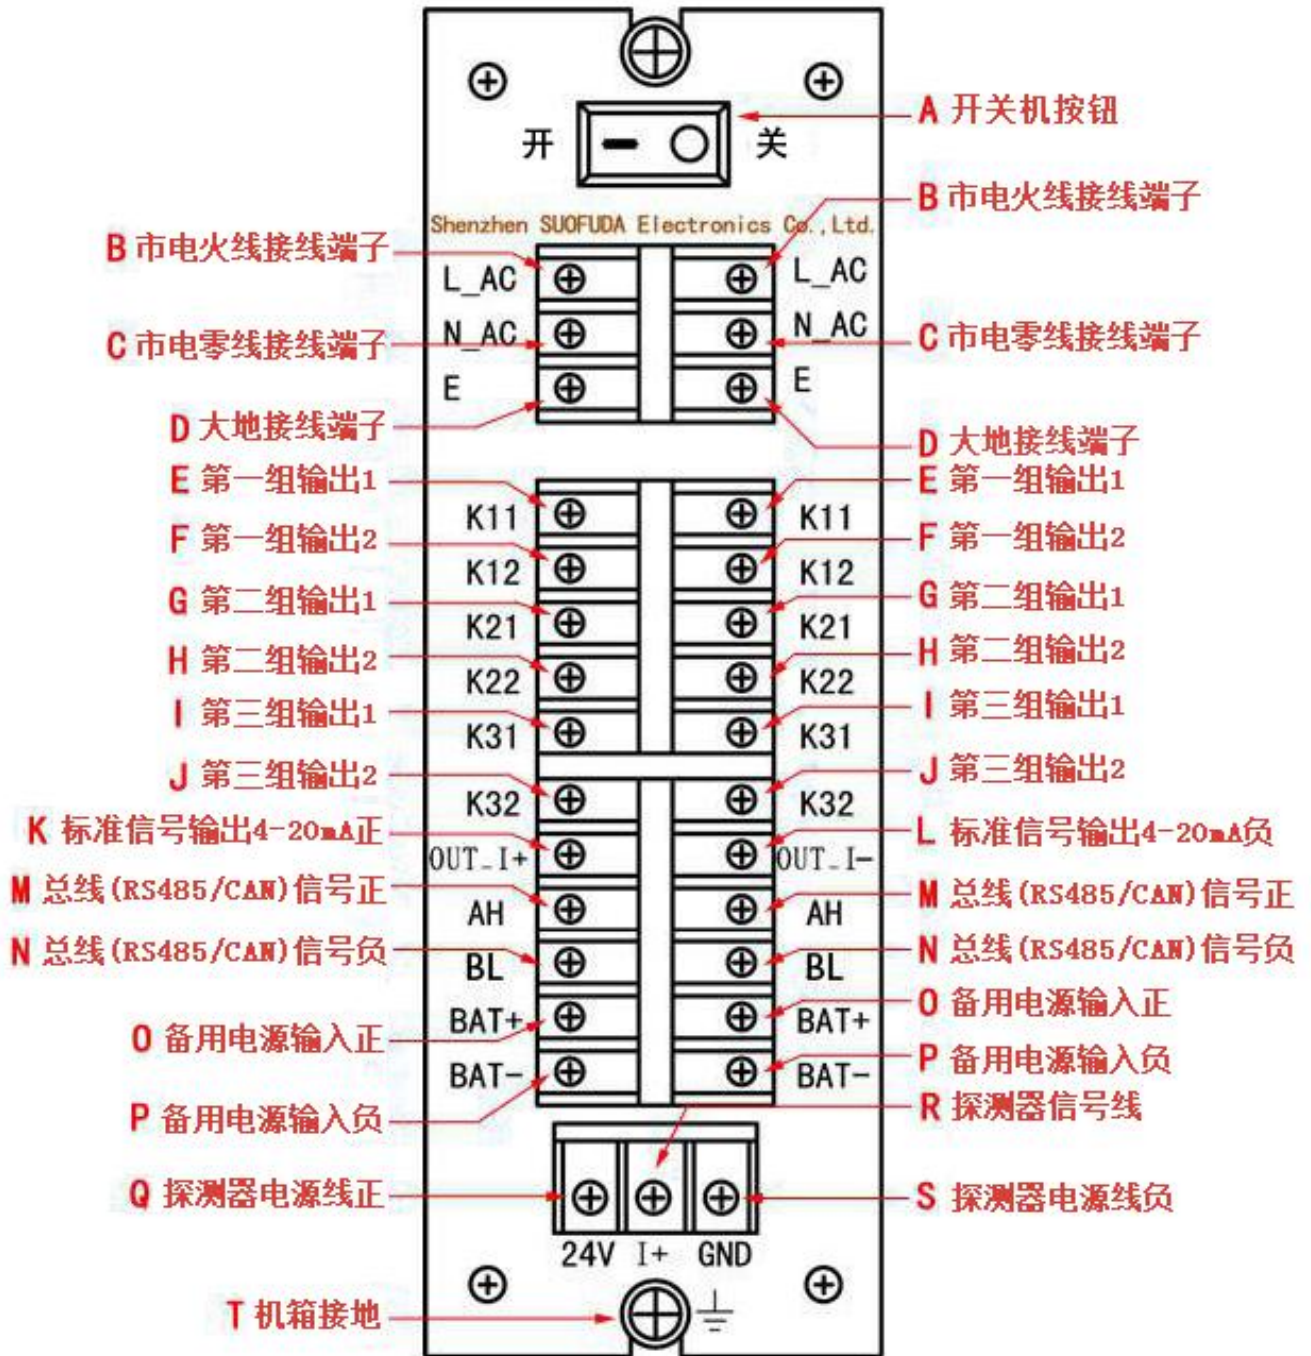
开 关

A 开关机按钮

Shenzhen SUOFUDA Electronics Co., Ltd.

B 市电火线接线端子
B 市电火线接线端子
L_AC L_AC
C 市电零线接线端子
N_AC N_AC
C 市电零线接线端子
E E
D 大地接线端子
D 大地接线端子
E 第一组输出1
E 第一组输出1
K11 K11
F 第一组输出2
F 第一组输出2
K12 K12
G 第二组输出1
G 第二组输出1
K21 K21
H 第二组输出2
H 第二组输出2
K22 K22
I 第三组输出1
I 第三组输出1
K31 K31
J 第三组输出2
J 第三组输出2
K32 K32
K 标准信号输出4-20mA正
L 标准信号输出4-20mA负
OUT_I+ OUT_I-
M 总线(RS485/CAN)信号正
M 总线(RS485/CAN)信号正
AH AH
N 总线(RS485/CAN)信号负
N 总线(RS485/CAN)信号负
BL BL
O 备用电源输入正
O 备用电源输入正
BAT+ BAT+
P 备用电源输入负
BAT- BAT-
P 备用电源输入负
R 探测器信号线
Q 探测器电源线正
S 探测器电源线负
24V I+ GND
T 机箱接地